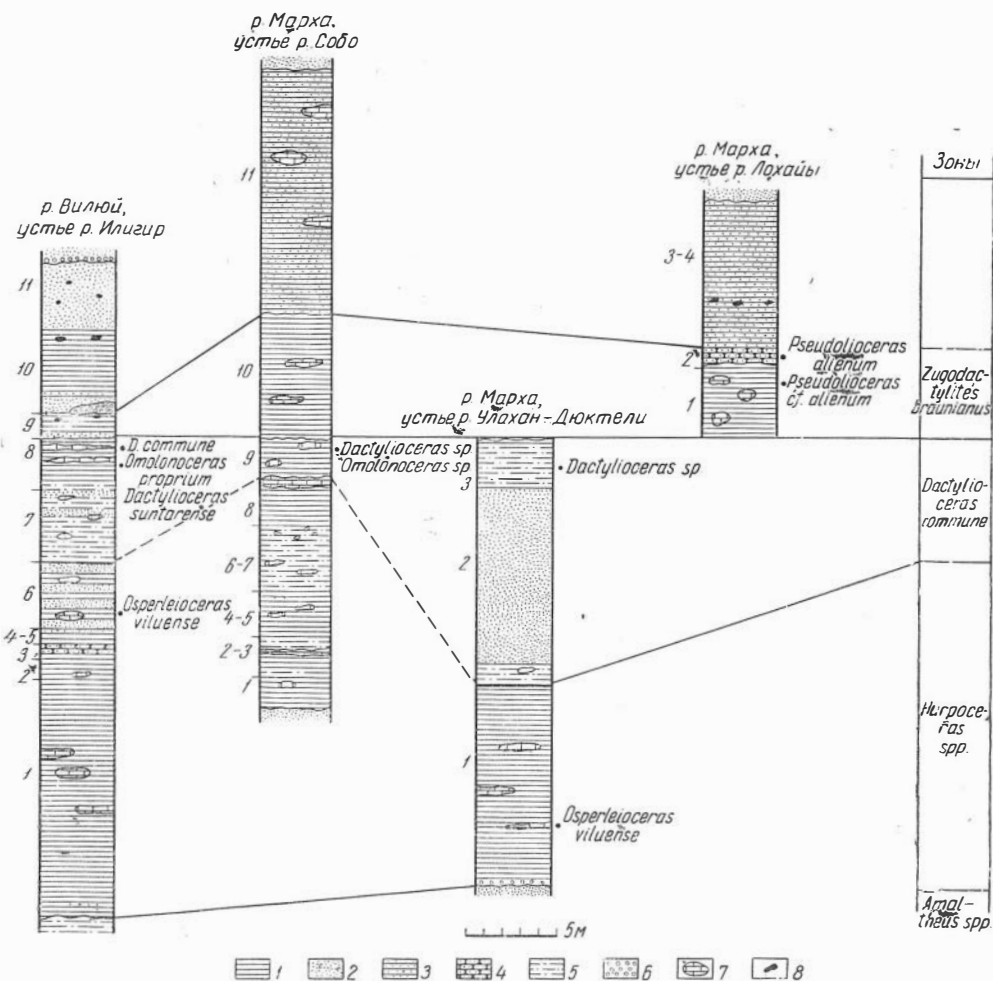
р. Марха, устье р. Собо

р. Марха, устье р. Лахайы

Зоны

р. Вилюй, устье р. Илигир

11

11

3-4

10

10

Pseudolioceras alienum

2

Zugodactylites braunianus

Pseudolioceras cf. alienum

1

9

р. Марха, устье р. Улахан-Дюктели

8

D. commune

Omolonoceras proprium

Dactylioceras suntarense

9

Dactylioceras sp.

Omolonoceras sp.

Dactylioceras sp.

3

8

Dactylioceras commune

7

6-7

2

6

Osperleioceras viluense

4-5

4-5

3

2-3

2

1

Harpoceras spp.

1

1

Osperleioceras viluense

Amaltheus spp.

5м

1 2 3 4 5 6 7 8